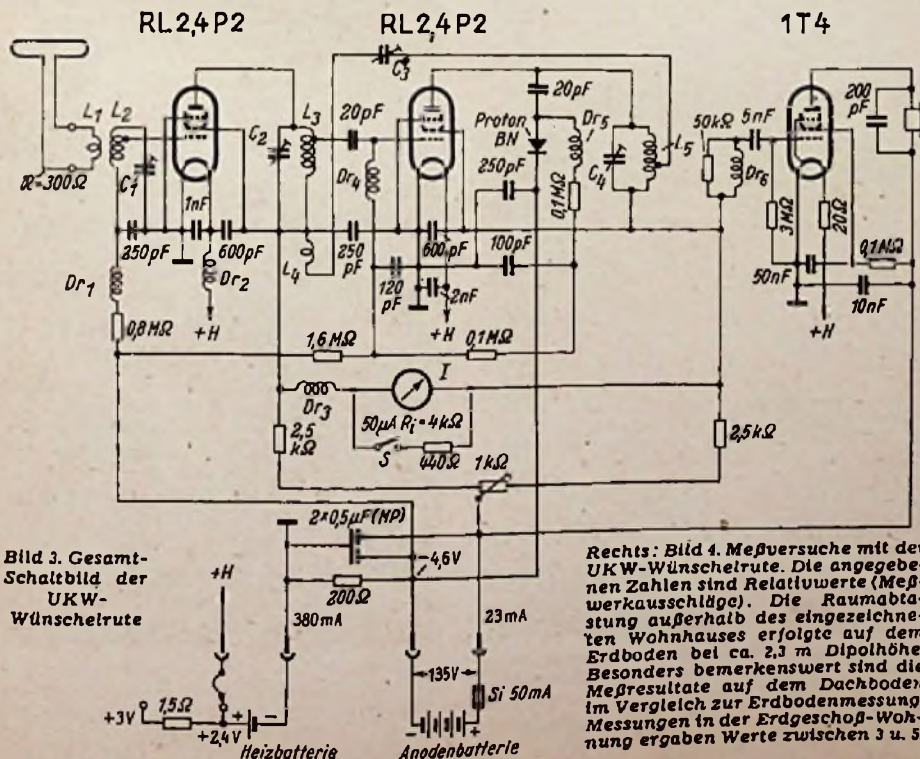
RL 2,4 P2

RL 2,4 P2

1T4

$L_1$ $L_2$

$\mathcal{R}$ = 300 Ω

$C_1$

$C_2$

$L_3$

$C_3$

20pF

20pF

Proton BN

$Dr_5$

$L_5$

$C_4$

50kΩ

5nF

200 pF

$Dr_6$

1nF

250pF

600pF

$Dr_4$

$L_4$

250 pF

600 pF

250pF

0,1MΩ

100pF

3MΩ

20Ω

0,1MΩ

50nF

10nF

$Dr_1$

$Dr_2$

+H

120 pF

2nF

+H

+H

0,8MΩ

1,6 MΩ

0,1MΩ

$Dr_3$

I

50µA $R_i$ = 4kΩ

2,5 kΩ

S

440Ω

1kΩ

2,5kΩ

2×0,5µF(MP)

-4,6V

200Ω

+H

380mA

23mA

135V

Si 50mA

+3V

1,5Ω

+2,4V

Heizbatterie

Anodenbatterie

Bild 3. Gesamt-Schaltbild der UKW-Wünschelrute

Rechts: Bild 4. Meßversuche mit der UKW-Wünschelrute. Die angegebenen Zahlen sind Relativwerte (Meßwerkausschläge). Die Raumabtastung außerhalb des eingezeichneten Wohnhauses erfolgte auf dem Erdboden bei ca. 2,3 m Dipolhöhe. Besonders bemerkenswert sind die Meßresultate auf dem Dachboden im Vergleich zur Erdbodenmessung. Messungen in der Erdgeschoß-Wohnung ergaben Werte zwischen 3 u. 5